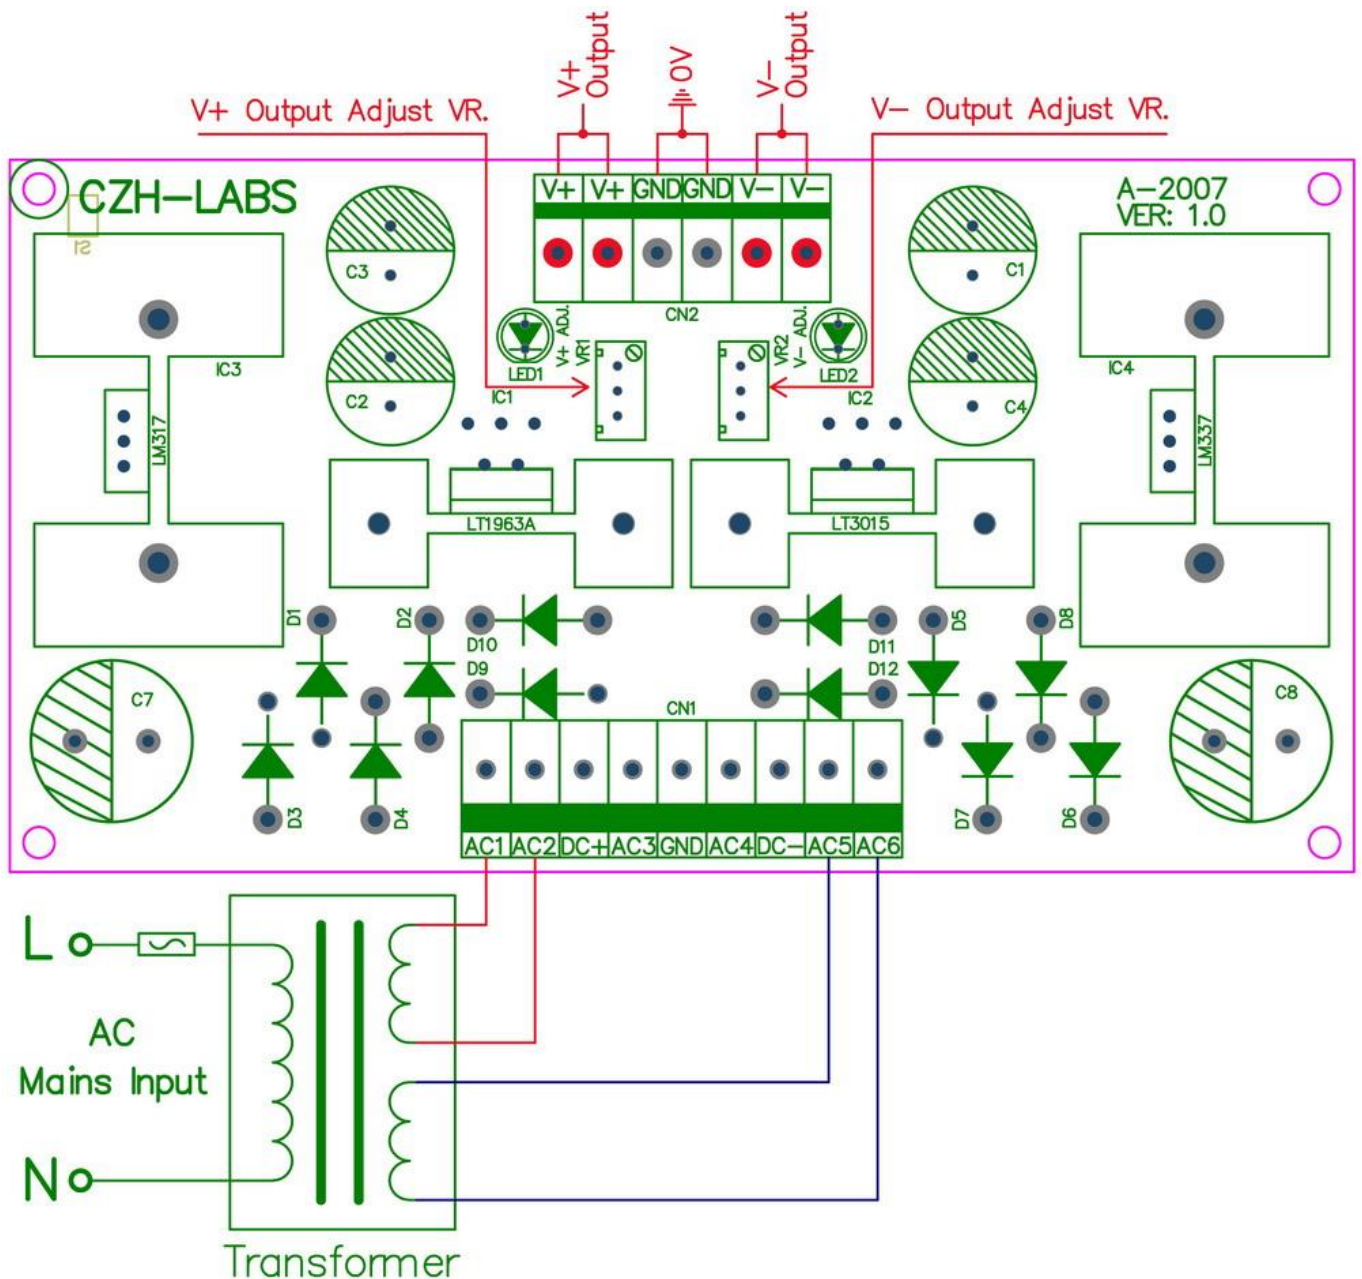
V+ Output
0V
V− Output
V+ Output Adjust VR.
V− Output Adjust VR.
CZH-LABS
A-2007
VER: 1.0
V+ V+ GND GND V− V−
C3
C1
CN2
LED1
V+ ADJ.
VR1
VR2
V− ADJ.
LED2
IC3
IC4
C2
C4
IC1
IC2
LM317
LM337
LT1963A
LT3015
D1
D2
D10
D9
D11
D12
D5
D8
C7
C8
CN1
D3
D4
D7
D6
AC1 AC2 DC+ AC3 GND AC4 DC− AC5 AC6
L
AC
Mains Input
N
Transformer